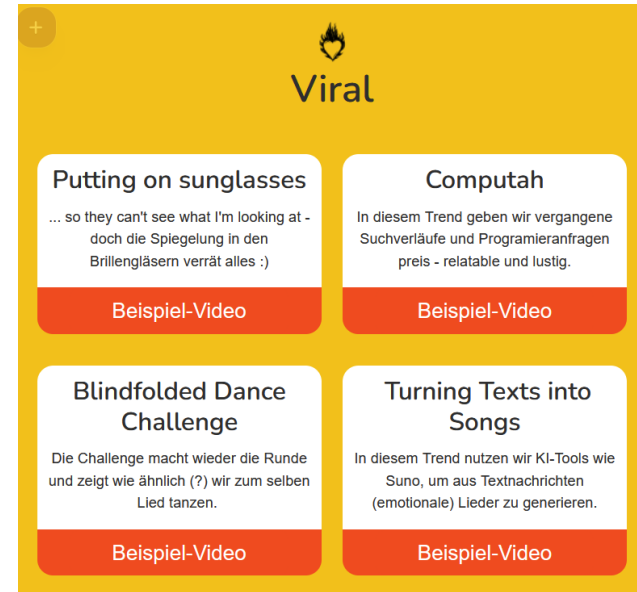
+

Viral

Putting on sunglasses

... so they can't see what I'm looking at - doch die Spiegelung in den Brillengläsern verrät alles :)

Beispiel-Video

Computah

In diesem Trend geben wir vergangene Suchverläufe und Programieranfragen preis - relatable und lustig.

Beispiel-Video

Blindfolded Dance Challenge

Die Challenge macht wieder die Runde und zeigt wie ähnlich (?) wir zum selben Lied tanzen.

Beispiel-Video

Turning Texts into Songs

In diesem Trend nutzen wir KI-Tools wie Suno, um aus Textnachrichten (emotionale) Lieder zu generieren.

Beispiel-Video